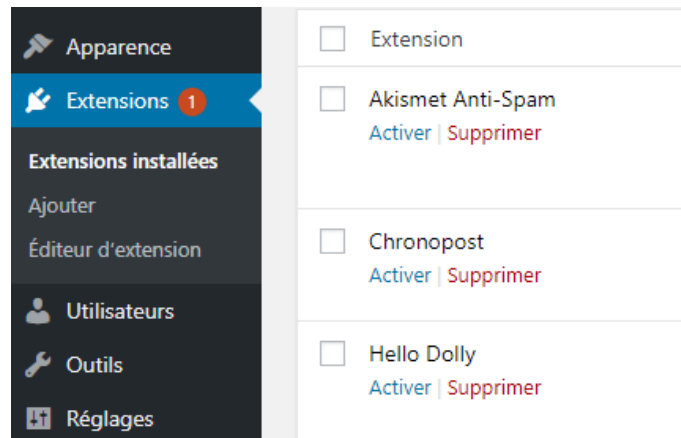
Apparence
Extensions 1
Extensions installées
Ajouter
Éditeur d'extension
Utilisateurs
Outils
Réglages

Extension
Akismet Anti-Spam
Activer | Supprimer
Chronopost
Activer | Supprimer
Hello Dolly
Activer | Supprimer